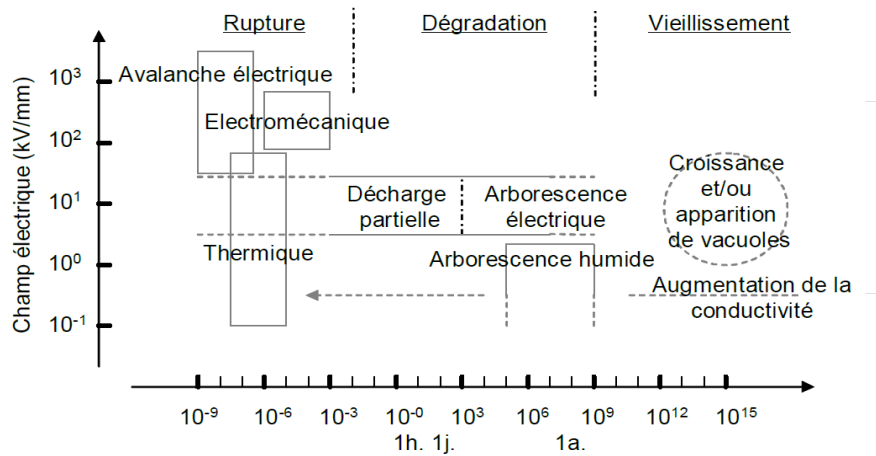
Rupture
Dégradation
Vieillissement

Champ électrique (kV/mm)

$10^3$
$10^2$
$10^1$
$10^0$
$10^{-1}$

Avalanche électrique
Electromécanique
Décharge partielle
Arborescence électrique
Croissance et/ou apparition de vacuoles
Thermique
Arborescence humide
Augmentation de la conductivité

$10^{-9}$ $10^{-6}$ $10^{-3}$ $10^{-0}$ $10^3$ $10^6$ $10^9$ $10^{12}$ $10^{15}$

1h. 1j.
1a.